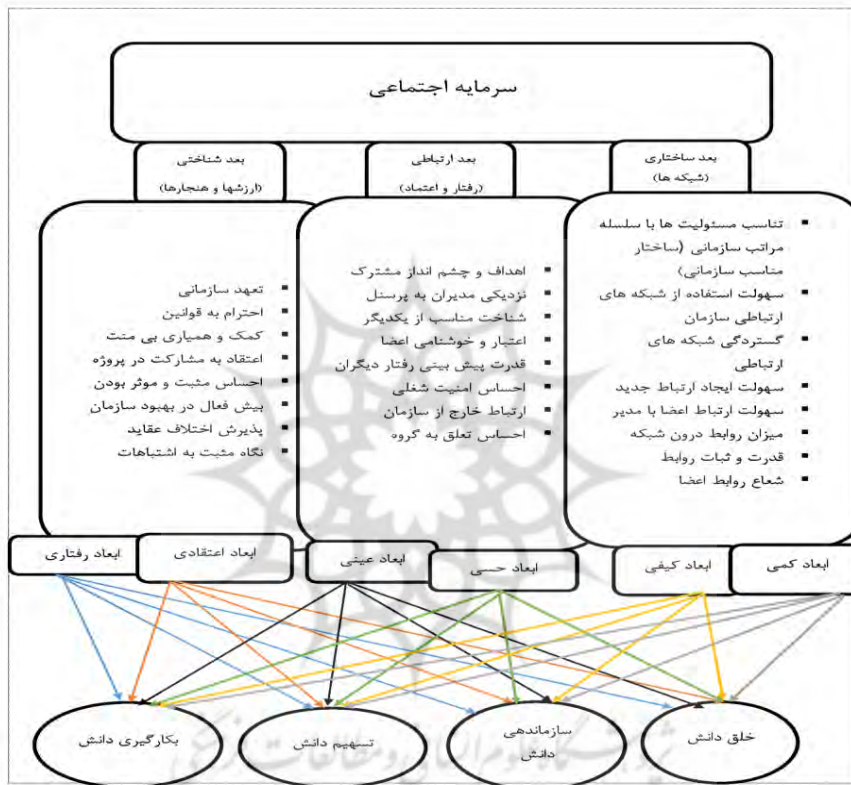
سرمایه اجتماعی

بعد ساختاری
(شبکه ها)

بعد ارتباطی
(رفتار و اعتماد)

بعد شناختی
(ارزشها و هنجارها)

- تناسب مسئولیت ها با سلسله مراتب سازمانی (ساختار مناسب سازمانی)
- سهولت استفاده از شبکه های ارتباطی سازمان
- گستردگی شبکه های ارتباطی
- سهولت ایجاد ارتباط جدید
- سهولت ارتباط اعضا با مدیر
- میزان روابط درون شبکه
- قدرت و ثبات روابط
- شعاع روابط اعضا

- اهداف و چشم انداز مشترک
- نزدیکی مدیران به پرسنل
- شناخت مناسب از یکدیگر
- اعتبار و خوشنامی اعضا
- قدرت پیش بینی رفتار دیگران
- احساس امنیت شغلی
- ارتباط خارج از سازمان
- احساس تعلق به گروه

- تعهد سازمانی
- احترام به قوانین
- کمک و همیاری بی منت
- اعتقاد به مشارکت در پروژه
- احساس مثبت و موثر بودن
- بیش فعال در بهبود سازمان
- پذیرش اختلاف عقاید
- نگاه مثبت به اشتباهات

ابعاد رفتاری
ابعاد اعتقادی
ابعاد عینی
ابعاد حسی
ابعاد کیفی
ابعاد کمی

بکارگیری دانش
تسهیم دانش
سازماندهی دانش
خلق دانش